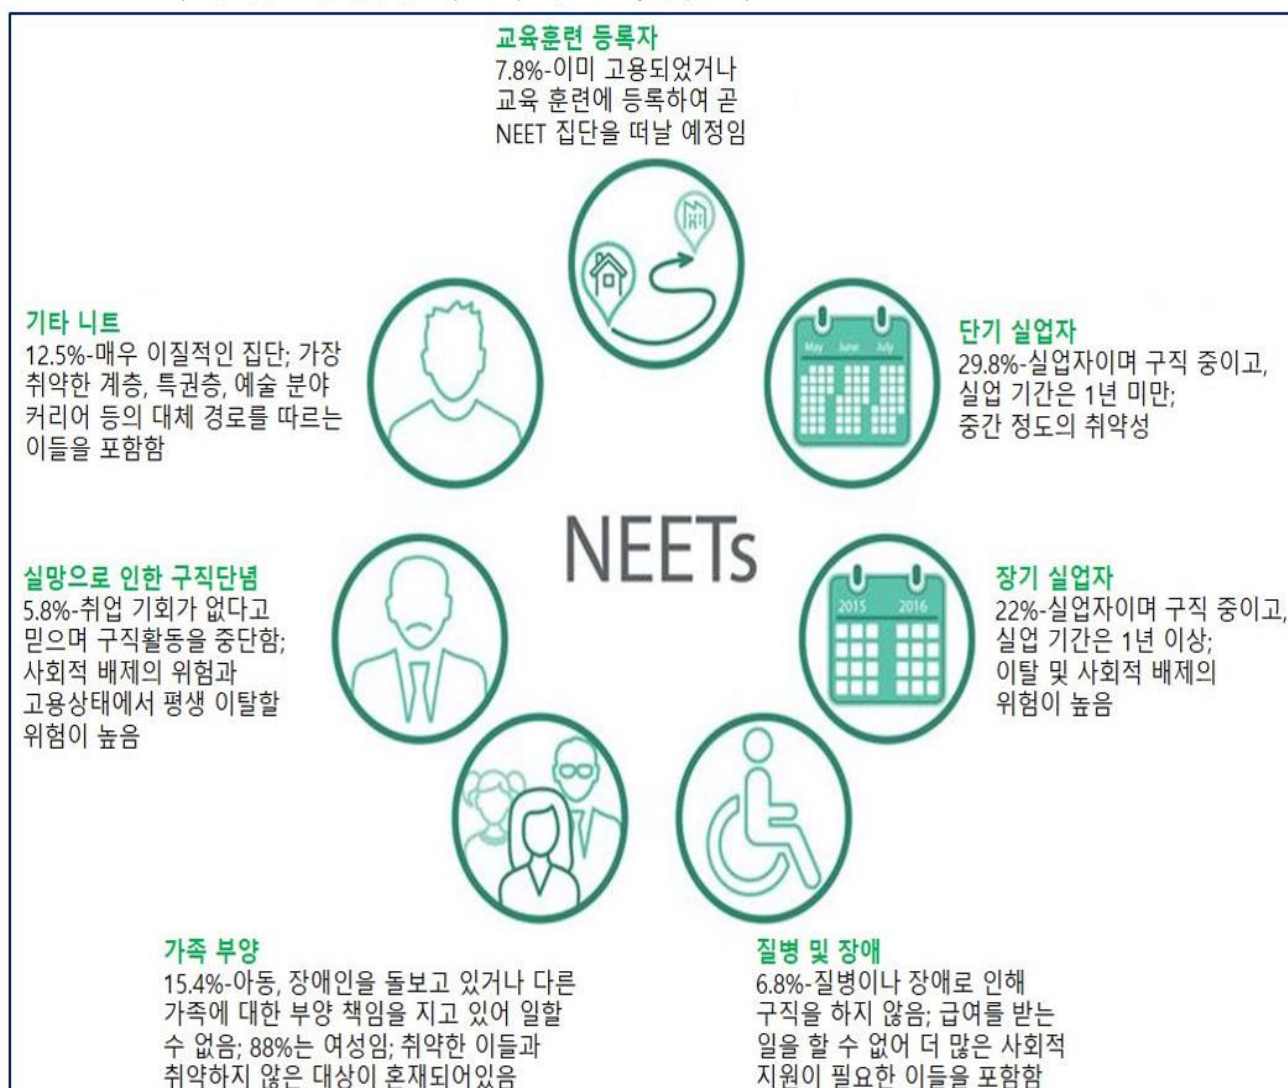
교육훈련 등록자
7.8%-이미 고용되었거나 교육 훈련에 등록하여 곧 NEET 집단을 떠날 예정임

기타 니트
12.5%-매우 이질적인 집단; 가장 취약한 계층, 특권층, 예술 분야 커리어 등의 대체 경로를 따르는 이들을 포함함

May June July

단기 실업자
29.8%-실업자이며 구직 중이고, 실업 기간은 1년 미만; 중간 정도의 취약성

NEETs

실망으로 인한 구직단념
5.8%-취업 기회가 없다고 믿으며 구직활동을 중단함; 사회적 배제의 위험과 고용상태에서 평생 이탈할 위험이 높음

2015 2016

장기 실업자
22%-실업자이며 구직 중이고, 실업 기간은 1년 이상; 이탈 및 사회적 배제의 위험이 높음

가족 부양
15.4%-아동, 장애인을 돌보고 있거나 다른 가족에 대한 부양 책임을 지고 있어 일할 수 없음; 88%는 여성임; 취약한 이들과 취약하지 않은 대상이 혼재되어있음

질병 및 장애
6.8%-질병이나 장애로 인해 구직을 하지 않음; 급여를 받는 일을 할 수 없어 더 많은 사회적 지원이 필요한 이들을 포함함